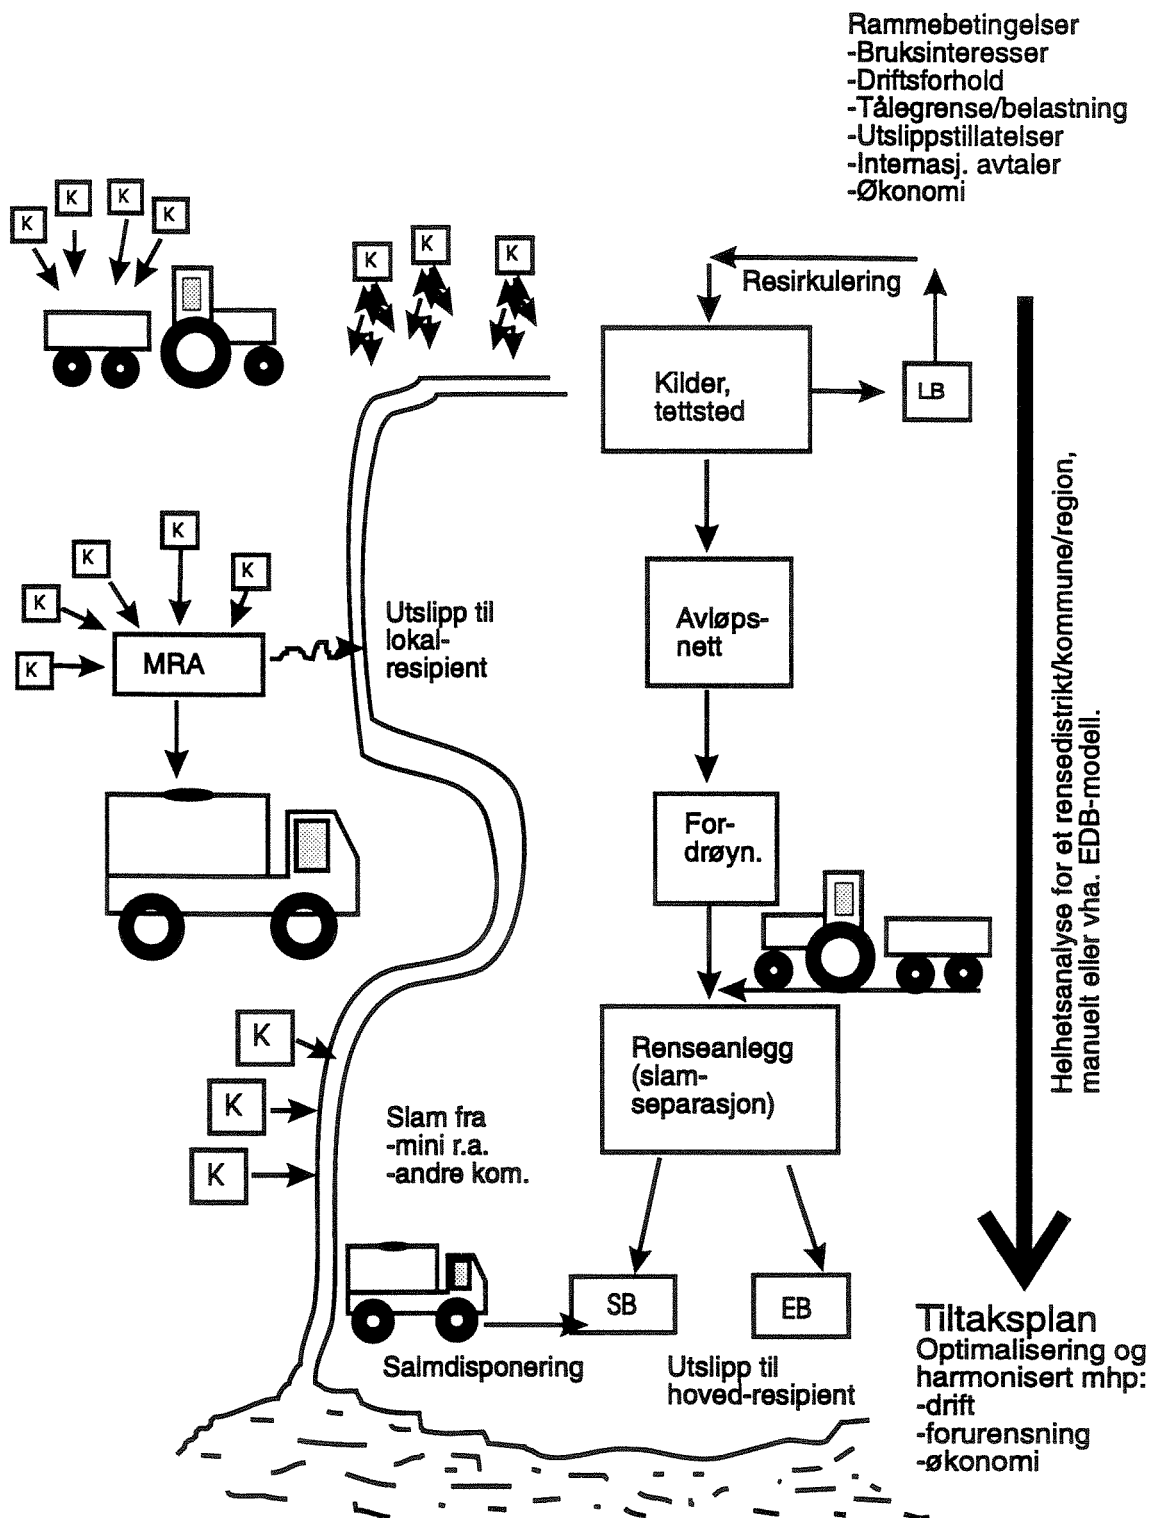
Rammebetingelser
-Bruksinteresser
-Driftsforhold
-Tålegrense/belastning
-Utslippstillatelser
-Internasj. avtaler
-Økonomi

K K K K

K K K

Resirkulering

Kilder, tettsted

LB

K K K K K

MRA

Utslipp til lokal-resipient

Avløps-nett

For-drøyn.

Helhetsanalyse for et rensedistrikt/kommune/region, manuelt eller vha. EDB-modell.

K K K

Renseanlegg (slam-separasjon)

Slam fra
-mini r.a.
-andre kom.

SB

EB

Salmdisponering

Utslipp til hoved-resipient

Tiltaksplan
Optimalisering og harmonisert mhp:
-drift
-forurensning
-økonomi